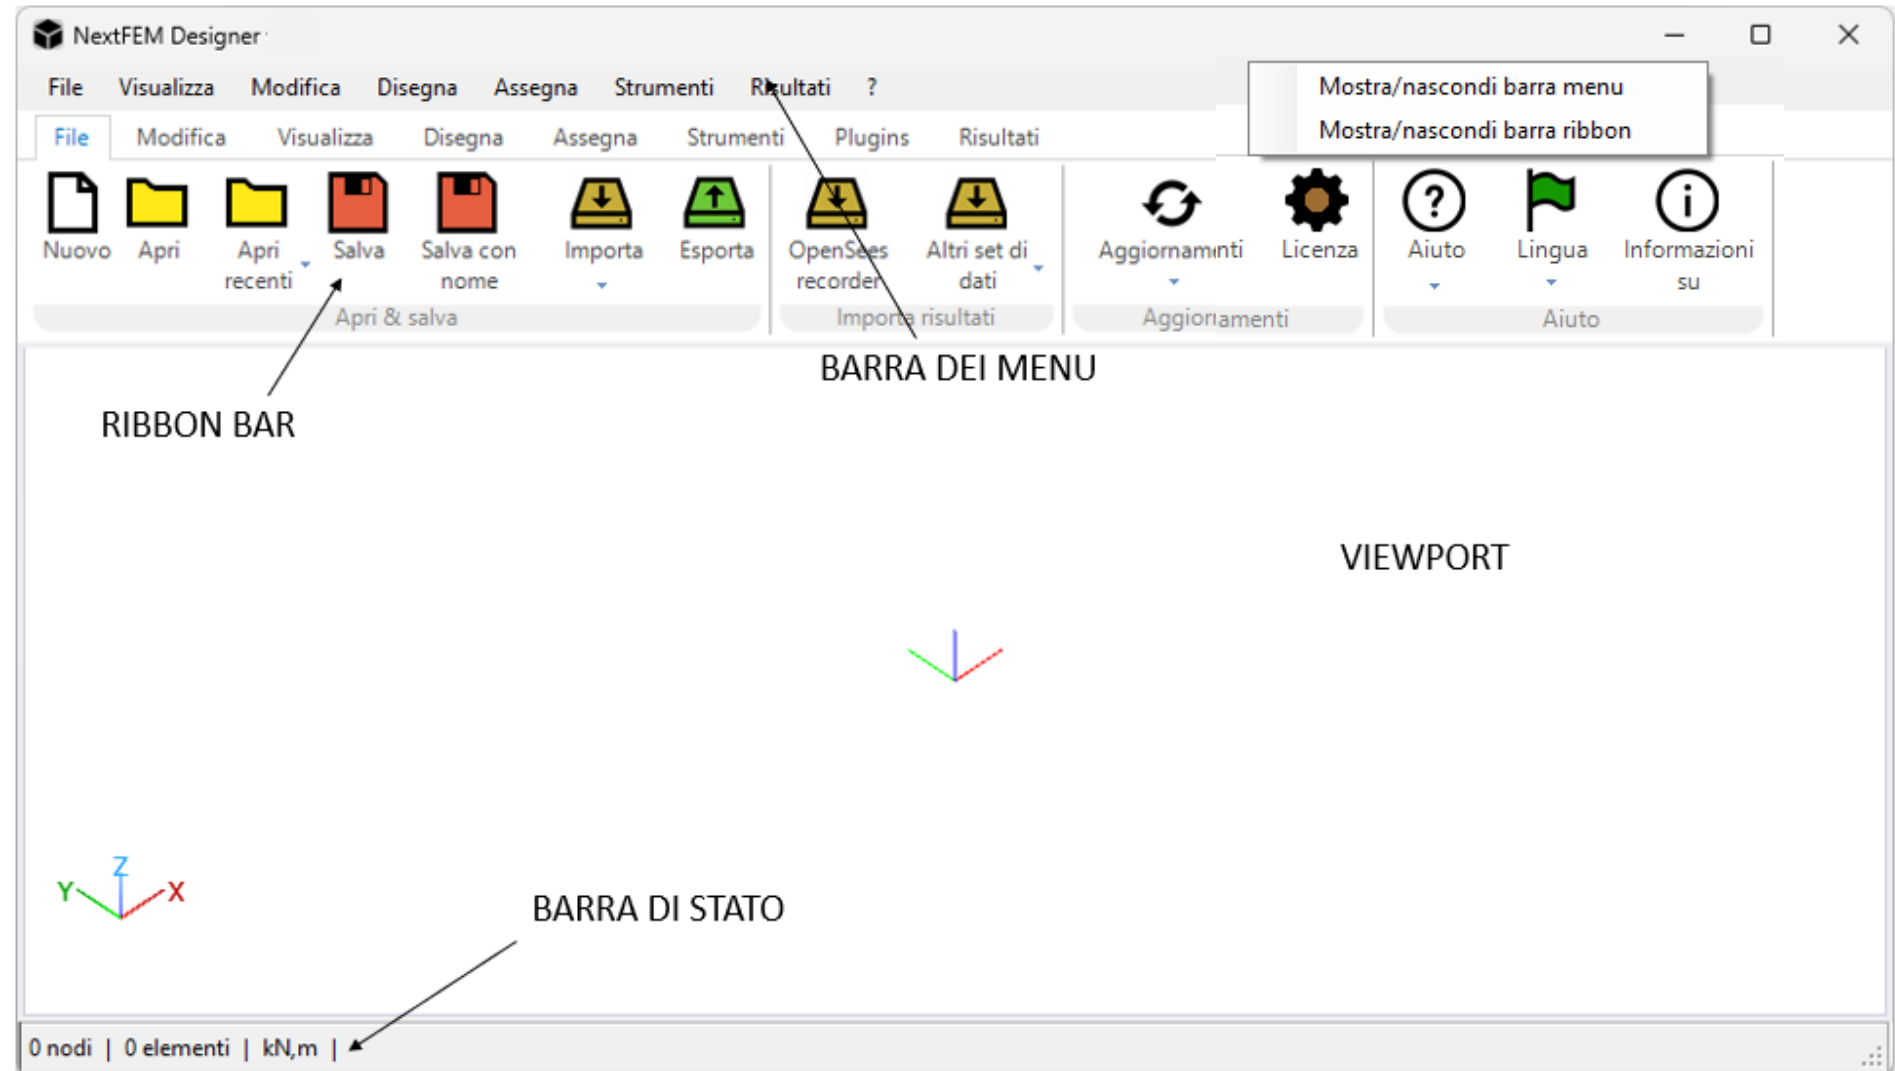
NextFEM Designer

File Visualizza Modifica Disegna Assegna Strumenti Risultati ?

Mostra/nascondi barra menu
Mostra/nascondi barra ribbon

File Modifica Visualizza Disegna Assegna Strumenti Plugins Risultati

Nuovo Apri Apri recenti Salva Salva con nome Importa Esporta
Apri & salva

OpenSees recorder Altri set di dati
Importa risultati

Aggiornamenti Licenza
Aggiornamenti

Aiuto Lingua Informazioni su
Aiuto

BARRA DEI MENU

RIBBON BAR

VIEWPORT

Z
Y X

BARRA DI STATO

0 nodi | 0 elementi | kN,m |